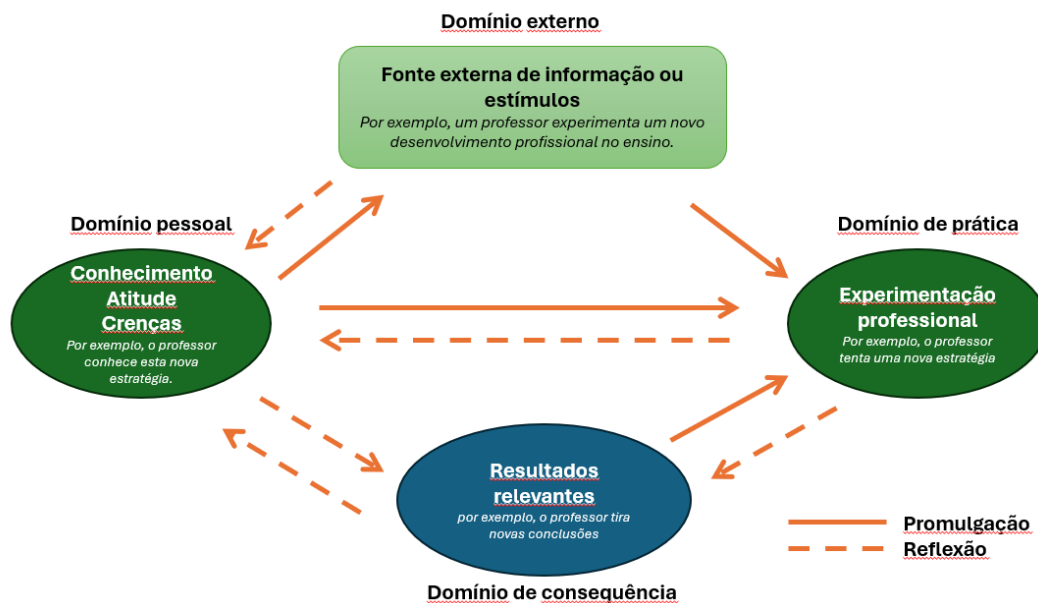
Domínio externo

Fonte externa de informação ou estímulos
Por exemplo, um professor experimenta um novo desenvolvimento profissional no ensino.

Domínio pessoal

Conhecimento
Atitude
Crenças
Por exemplo, o professor conhece esta nova estratégia.

Domínio de prática

Experimentação professional
Por exemplo, o professor tenta uma nova estratégia

Resultados relevantes
por exemplo, o professor tira novas conclusões

Domínio de consequência

Promulgação
Reflexão